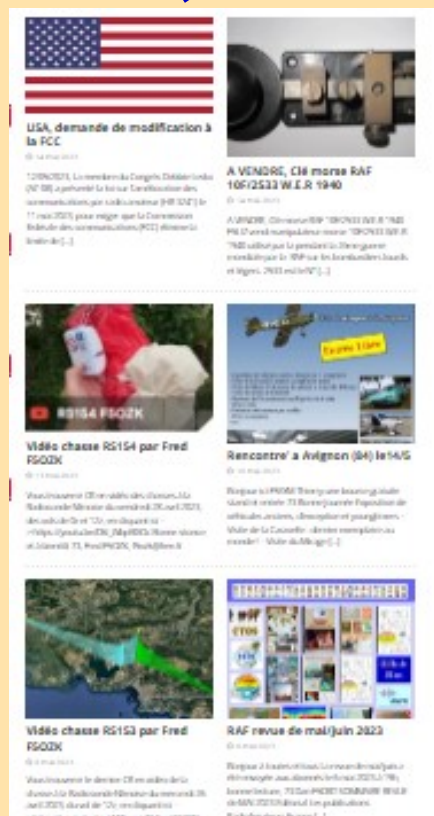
USA, demande de modification à la FCC

© 14 mai 2023

12/05/2023, Le membre du Congrès Debbie Lesko (R° 08) a présenté la loi sur l'amélioration des communications par radio amateur (HR 3241) le 11 mai 2023 pour exiger que la Commission fédérale des communications (FCC) élimine la limite de [...]

A VENDRE, Clé morse RAF 10F/2533 W.E.R 1940

© 14 mai 2023

A VENDRE, Clé morse RAF "10F/2533 W.E.R 1940" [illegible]

RS154 F5OZK

Vidéo chasse RS154 par Fred F5OZK

© 13 mai 2023

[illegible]

Rencontre' a Avignon (84) le14/5

© 10 mai 2023

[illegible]

Vidéo chasse RS153 par Fred F5OZK

© 8 mai 2023

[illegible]

RAF revue de mai/juin 2023

© 8 mai 2023

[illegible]